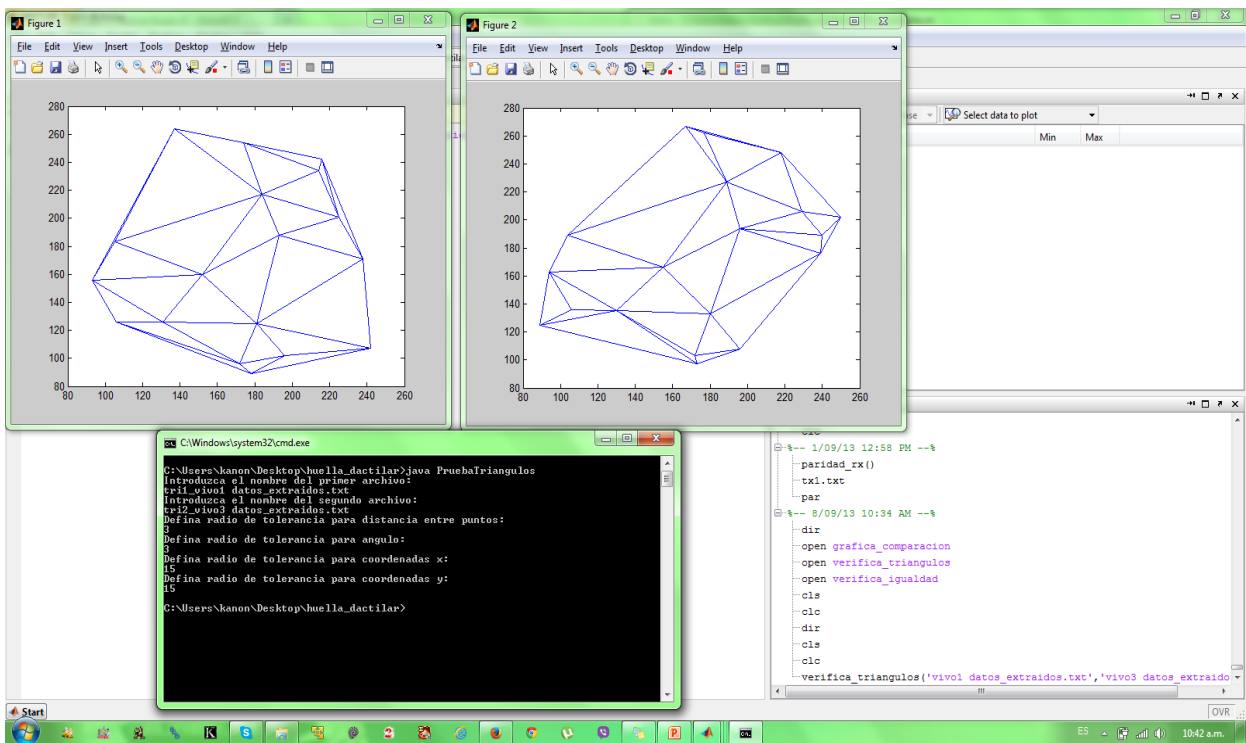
Figure 1

File Edit View Insert Tools Desktop Window Help

280
260
240
220
200
180
160
140
120
100
80
80 100 120 140 160 180 200 220 240 260

Figure 2

File Edit View Insert Tools Desktop Window Help

280
260
240
220
200
180
160
140
120
100
80
80 100 120 140 160 180 200 220 240 260

Select data to plot

Min Max

C:\Windows\system32\cmd.exe

C:\Users\kanon\Desktop\huella_dactilar>java PruebaTriangulos
Introduzca el nombre del primer archivo:
tri1_vivo1 datos_extraidos.txt
Introduzca el nombre del segundo archivo:
tri2_vivo3 datos_extraidos.txt
Defina radio de tolerancia para distancia entre puntos:
3
Defina radio de tolerancia para angulo:
3
Defina radio de tolerancia para coordenadas x:
15
Defina radio de tolerancia para coordenadas y:
15

C:\Users\kanon\Desktop\huella_dactilar>

clc
%-- 1/09/13 12:58 PM --%
paridad_rx()
tx1.txt
par
%-- 8/09/13 10:34 AM --%
dir
open grafica_comparacion
open verifica_triangulos
open verifica_igualdad
cls
clc
dir
cls
clc
verifica_triangulos('vivo1 datos_extraidos.txt','vivo3 datos_extraido

Start

OVR

ES

10:42 a.m.